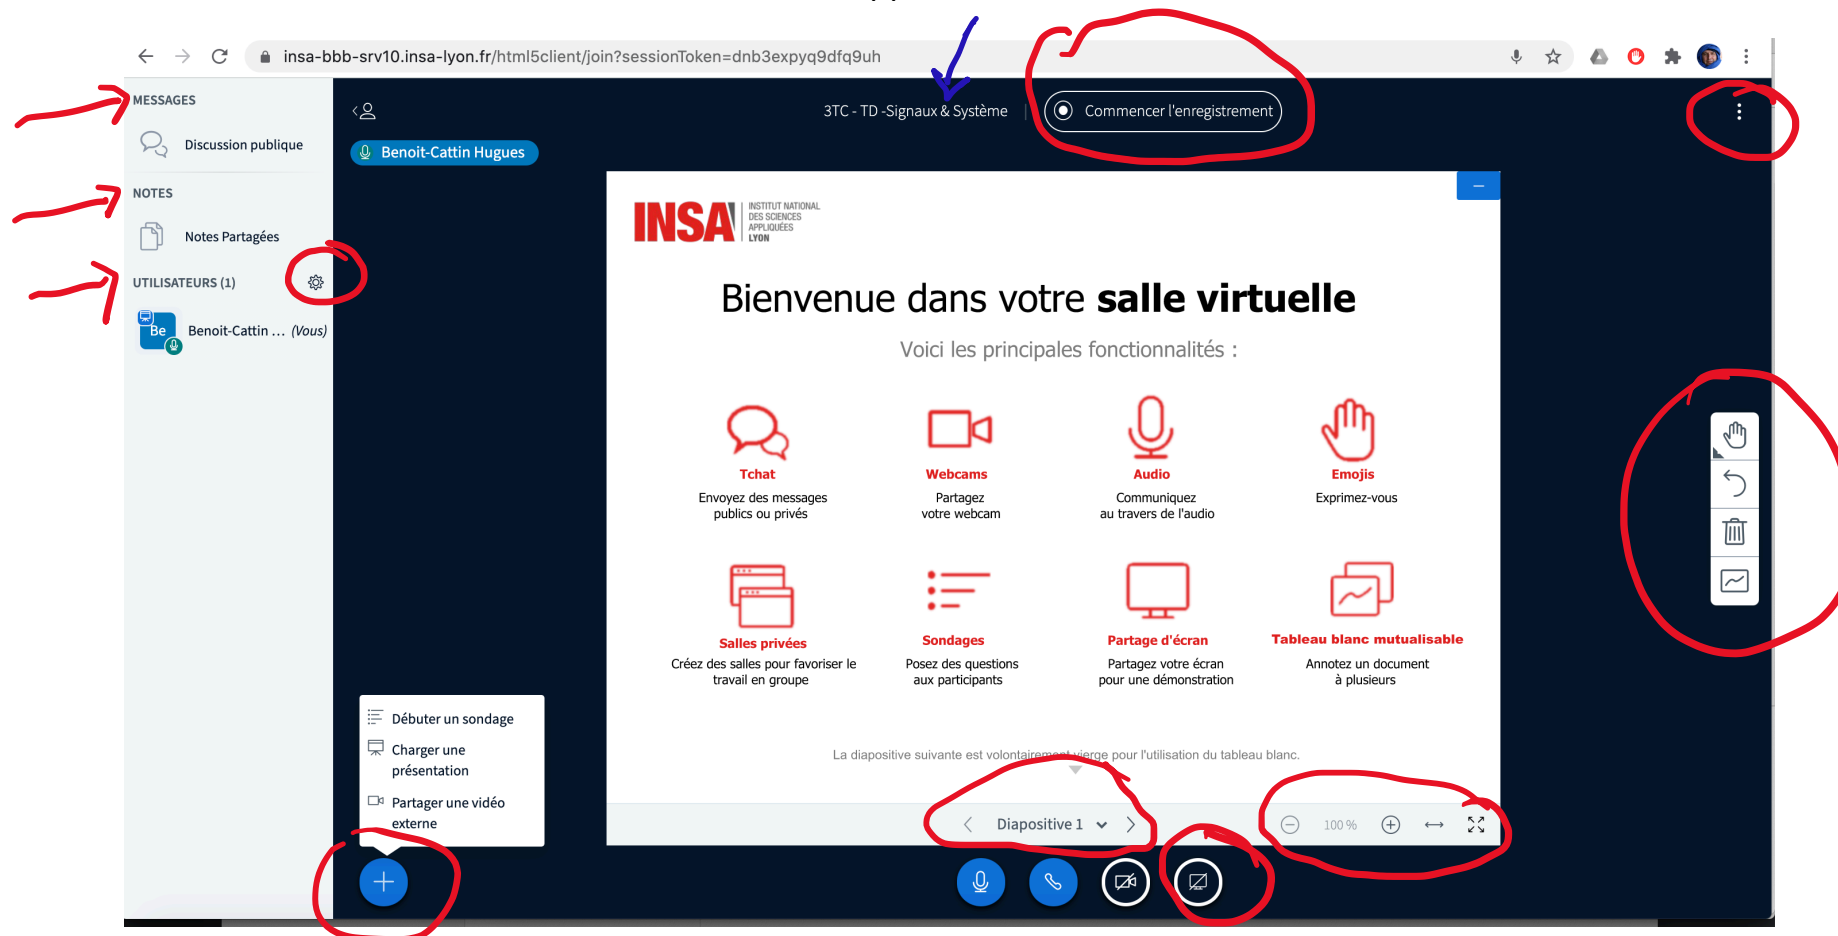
insa-bbb-srv10.insa-lyon.fr/html5client/join?sessionToken=dnb3expyq9dfq9uh

MESSAGES

Discussion publique

NOTES

Notes Partagées

UTILISATEURS (1)

Be Benoit-Cattin ... (Vous)

3TC - TD -Signaux & Système | Commencer l'enregistrement

Benoit-Cattin Hugues

INSA INSTITUT NATIONAL DES SCIENCES APPLIQUÉES LYON

Bienvenue dans votre **salle virtuelle**

Voici les principales fonctionnalités :

**Tchat**
Envoyez des messages publics ou privés

**Webcams**
Partagez votre webcam

**Audio**
Communiquez au travers de l'audio

**Emojis**
Exprimez-vous

**Salles privées**
Créez des salles pour favoriser le travail en groupe

**Sondages**
Posez des questions aux participants

**Partage d'écran**
Partagez votre écran pour une démonstration

**Tableau blanc mutualisable**
Annotez un document à plusieurs

La diapositive suivante est volontairement vierge pour l'utilisation du tableau blanc.

Débuter un sondage

Charger une présentation

Partager une vidéo externe

Diapositive 1

100 %